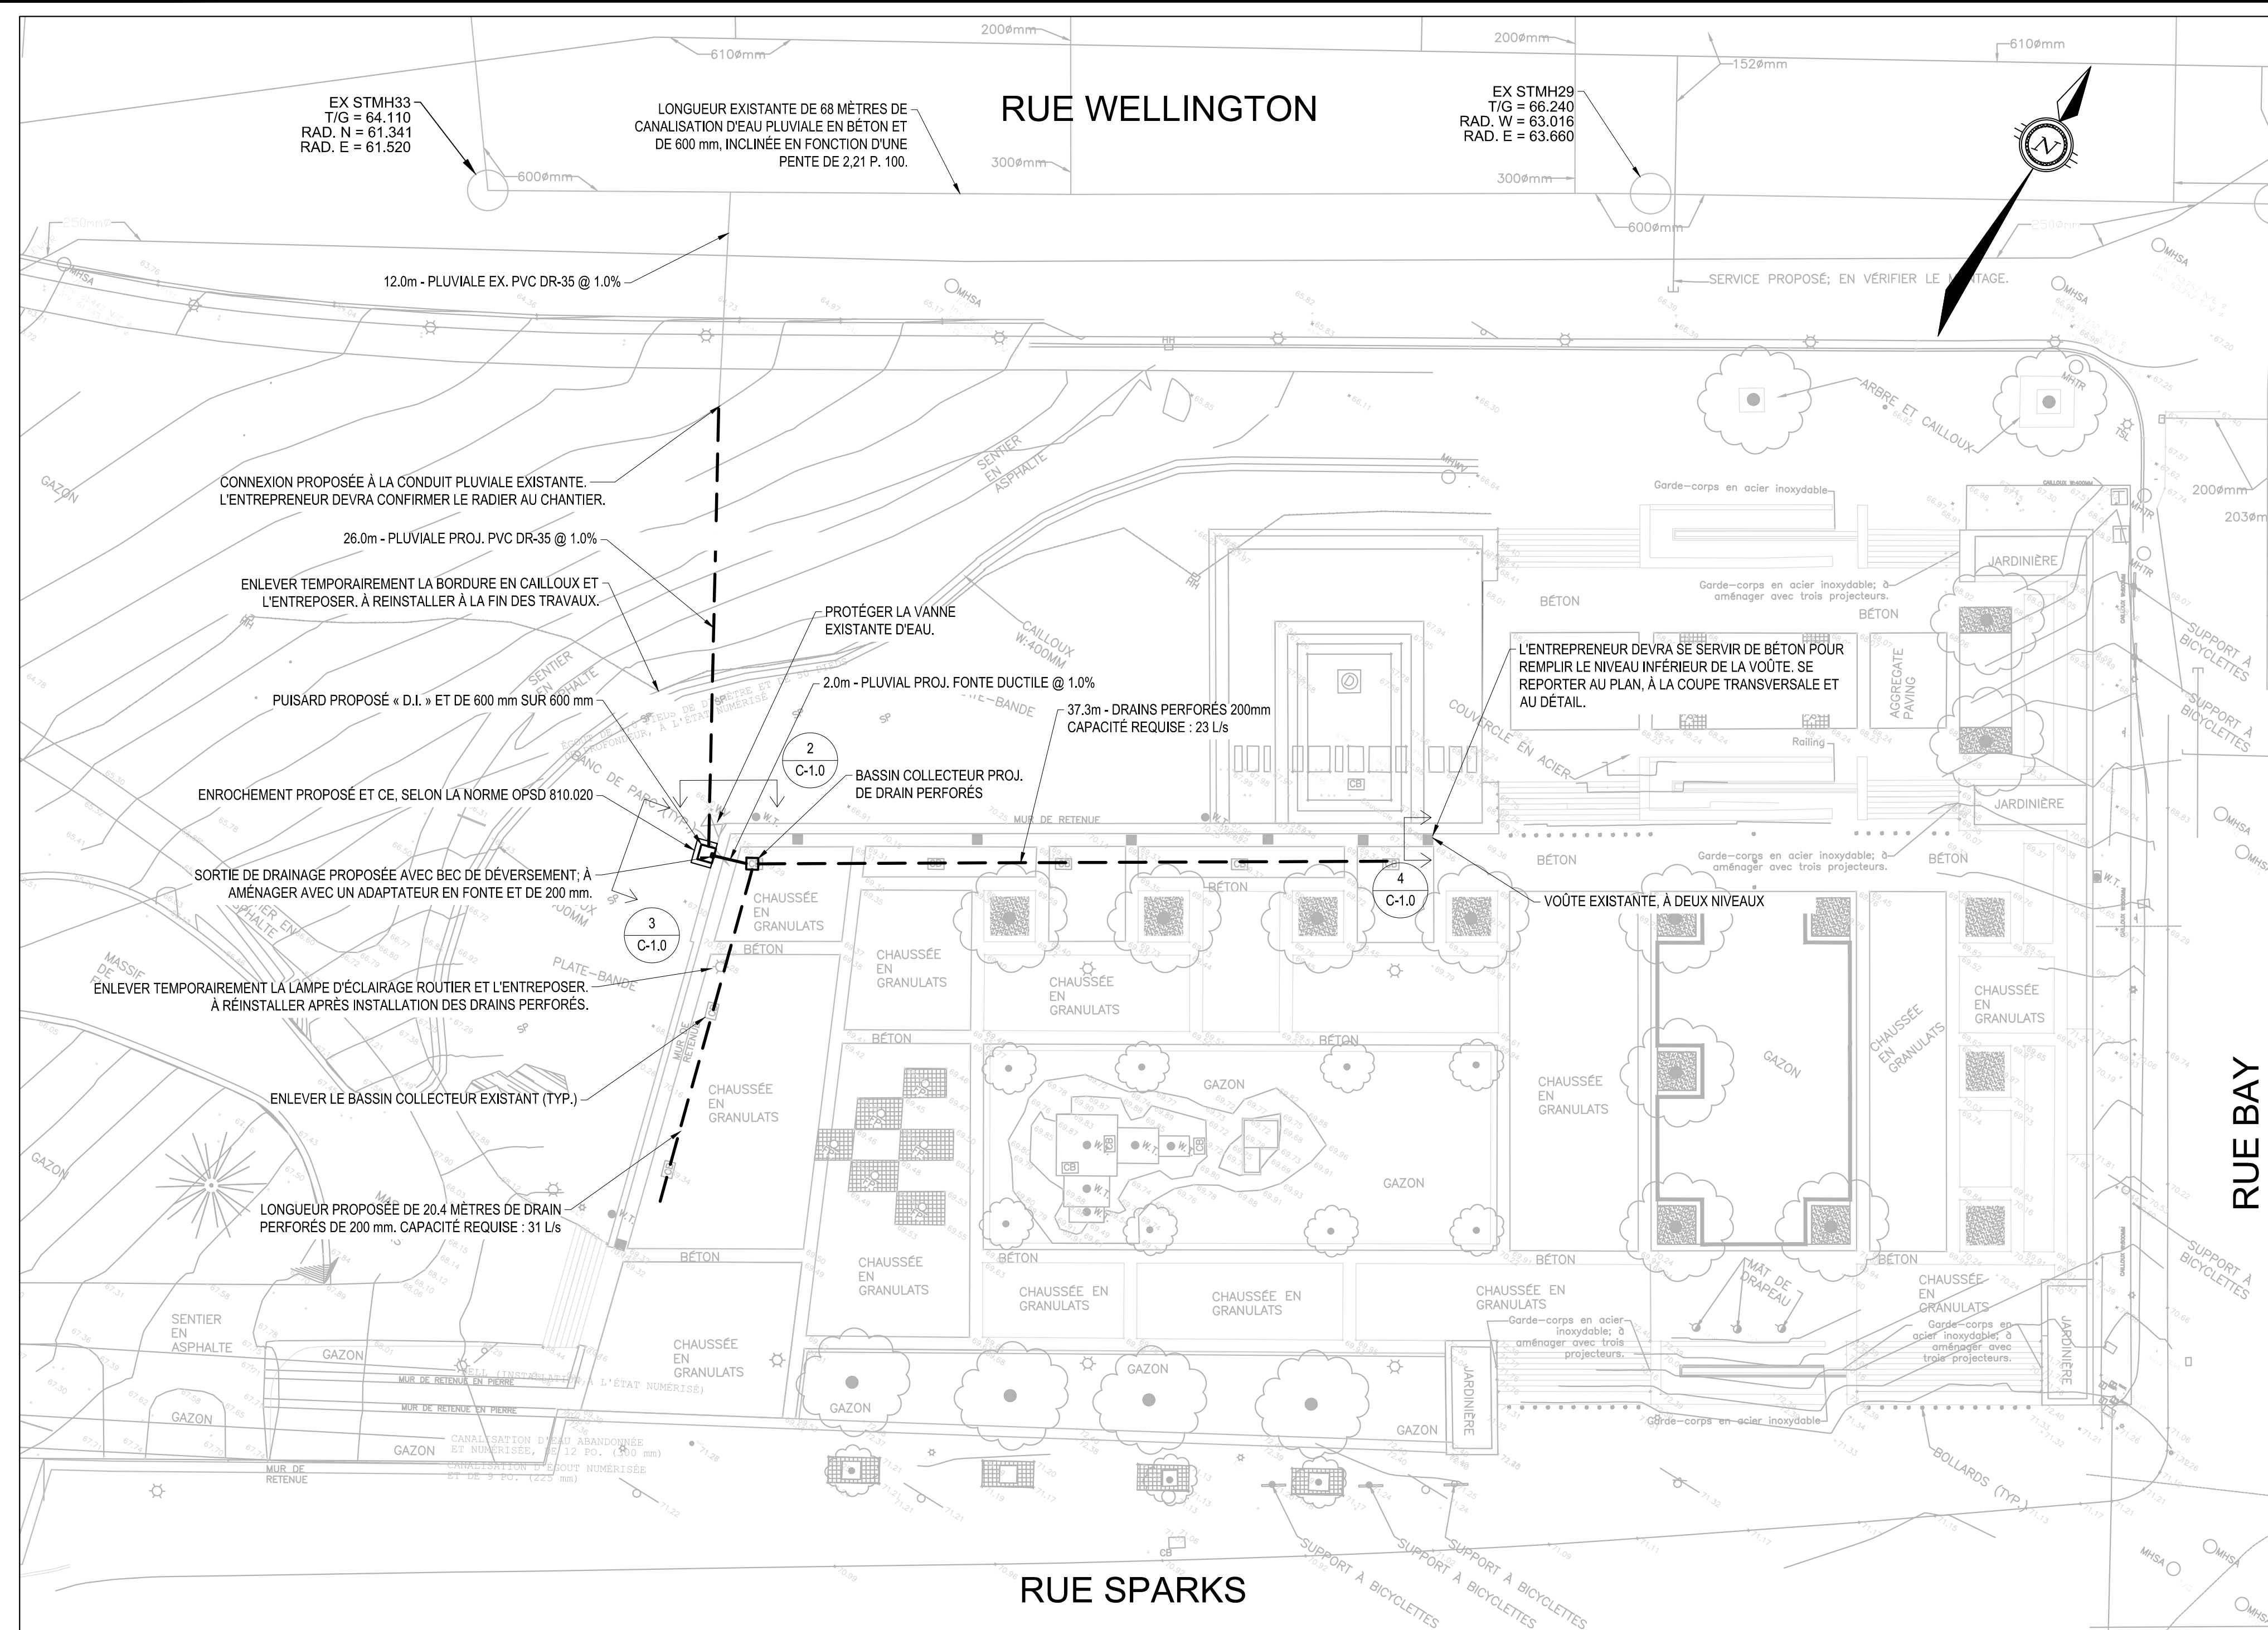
RUE WELLINGTON

200ømm
610ømm
200ømm
152ømm
610ømm

EX STMH33
T/G = 64.110
RAD. N = 61.341
RAD. E = 61.520

LONGUEUR EXISTANTE DE 68 MÈTRES DE CANALISATION D'EAU PLUVIALE EN BÉTON ET DE 600 mm, INCLINÉE EN FONCTION D'UNE PENTE DE 2,21 P. 100.

EX STMH29
T/G = 66.240
RAD. W = 63.016
RAD. E = 63.660

300ømm
600ømm
300ømm
600ømm
250ømm

12.0m - PLUVIALE EX. PVC DR-35 @ 1.0%

SERVICE PROPOSÉ; EN VÉRIFIER LE MONTAGE.

MHSA
MHSA
MHSA
MHSA
MHTR

ARBRE ET CAILLOUX

SENTIER EN ASPHALTE

GAZON

CONNEXION PROPOSÉE À LA CONDUIT PLUVIALE EXISTANTE. L'ENTREPRENEUR DEVRA CONFIRMER LE RADIER AU CHANTIER.

26.0m - PLUVIALE PROJ. PVC DR-35 @ 1.0%

ENLEVER TEMPORAIREMENT LA BORDURE EN CAILLOUX ET L'ENTREPOSER. À REINSTALLER À LA FIN DES TRAVAUX.

PROTÉGER LA VANNE EXISTANTE D'EAU.

CAILLOUX W:400MM

2.0m - PLUVIAL PROJ. FONTE DUCTILE @ 1.0%

PUISARD PROPOSÉ « D.I. » ET DE 600 mm SUR 600 mm

37.3m - DRAINS PERFORÉS 200mm
CAPACITÉ REQUISE : 23 L/s

2
C-1.0

BASSIN COLLECTEUR PROJ. DE DRAIN PERFORÉS

ENROCHEMENT PROPOSÉ ET CE, SELON LA NORME OPSD 810.020

BANC DE PARC (TYP.)

MUR DE RETENUE

Garde-corps en acier inoxydable

Garde-corps en acier inoxydable; à aménager avec trois projecteurs.

BÉTON

BÉTON

JARDINIÈRE

JARDINIÈRE

L'ENTREPRENEUR DEVRA SE SERVIR DE BÉTON POUR REMPLIR LE NIVEAU INFÉRIEUR DE LA VOÛTE. SE REPORTER AU PLAN, À LA COUPE TRANSVERSALE ET AU DÉTAIL.

AGGREGATE PAVING

Railing

COUVERCLE EN ACIER

SUPPORT À BICYCLETTES

SUPPORT À BICYCLETTES

200ømm
203ømm

SORTIE DE DRAINAGE PROPOSÉE AVEC BEC DE DÉVERSEMENT; À AMÉNAGER AVEC UN ADAPTATEUR EN FONTE ET DE 200 mm.

CHAUSSÉE EN GRANULATS

BÉTON

4
C-1.0

VOÛTE EXISTANTE, À DEUX NIVEAUX

BÉTON

Garde-corps en acier inoxydable; à aménager avec trois projecteurs.

BÉTON

3
C-1.0

BÉTON

CHAUSSÉE EN GRANULATS

CHAUSSÉE EN GRANULATS

CHAUSSÉE EN GRANULATS

PLATE-BANDE

MASSIF DE

ENLEVER TEMPORAIREMENT LA LAMPE D'ÉCLAIRAGE ROUTIER ET L'ENTREPOSER. À RÉINSTALLER APRÈS INSTALLATION DES DRAINS PERFORÉS.

BÉTON

BÉTON

BÉTON

CHAUSSÉE EN GRANULATS

GAZON

CHAUSSÉE EN GRANULATS

CHAUSSÉE EN GRANULATS

GAZON

ENLEVER LE BASSIN COLLECTEUR EXISTANT (TYP.)

GAZON

GAZON

LONGUEUR PROPOSÉE DE 20.4 MÈTRES DE DRAIN PERFORÉS DE 200 mm. CAPACITÉ REQUISE : 31 L/s

RUE BAY

BÉTON

BÉTON

BÉTON

BÉTON

CHAUSSÉE EN GRANULATS

MÂT DE DRAPEAU

CHAUSSÉE EN GRANULATS

CHAUSSÉE EN GRANULATS

CHAUSSÉE EN GRANULATS

CHAUSSÉE EN GRANULATS

CHAUSSÉE EN GRANULATS

Garde-corps en acier inoxydable; à aménager avec trois projecteurs.

Garde-corps en acier inoxydable; à aménager avec trois projecteurs.

SENTIER EN ASPHALTE

GAZON

MUR DE RETENUE EN PIERRE

MUR DE RETENUE EN PIERRE

GAZON

GAZON

GAZON

GAZON

JARDINIÈRE

JARDINIÈRE

Garde-corps en acier inoxydable

BOLLARDS (TYP.)

MUR DE RETENUE

CANALISATION D'EAU ABANDONNÉE ET NUMÉRISÉE, DE 12 PO. (300 mm)
CANALISATION D'ÉGOUT NUMÉRISÉE ET DE 9 PO. (225 mm)

SUPPORT À BICYCLETTES

SUPPORT À BICYCLETTES

SUPPORT À BICYCLETTES

CB

MHSA

RUE SPARKS